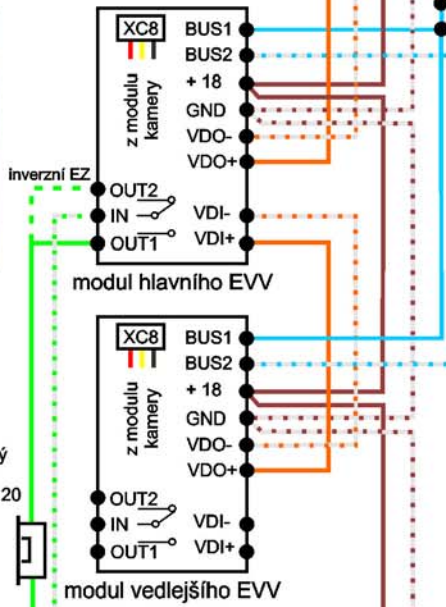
XC8
z modulu kamery
BUS1
BUS2
+ 18
GND
VDO-
VDO+
inverzní EZ
OUT2
IN
OUT1
VDI-
VDI+
modul hlavního EVV

XC8
z modulu kamery
BUS1
BUS2
+ 18
GND
VDO-
VDO+
ý
20
OUT2
IN
OUT1
VDI-
VDI+
modul vedlejšího EVV